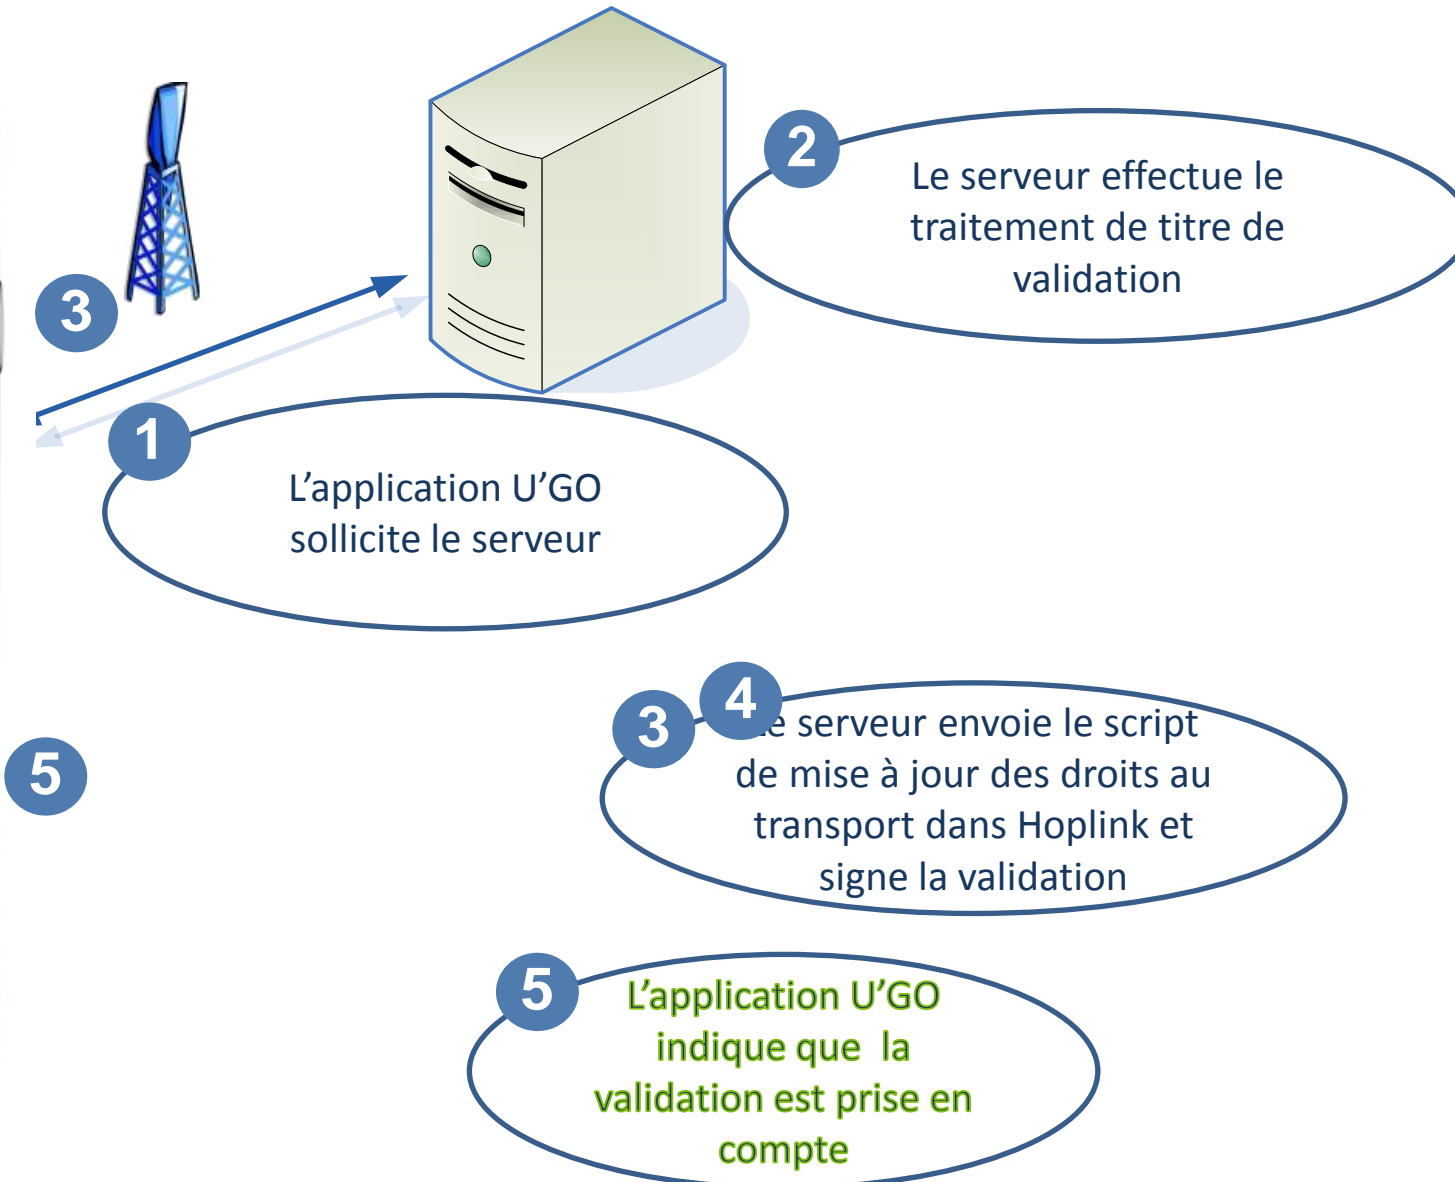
2

Le serveur effectue le traitement de titre de validation

3

1

L'application U'GO sollicite le serveur

3 4

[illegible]e serveur envoie le script de mise à jour des droits au transport dans Hoplink et signe la validation

5

5

L'application U'GO indique que la validation est prise en compte